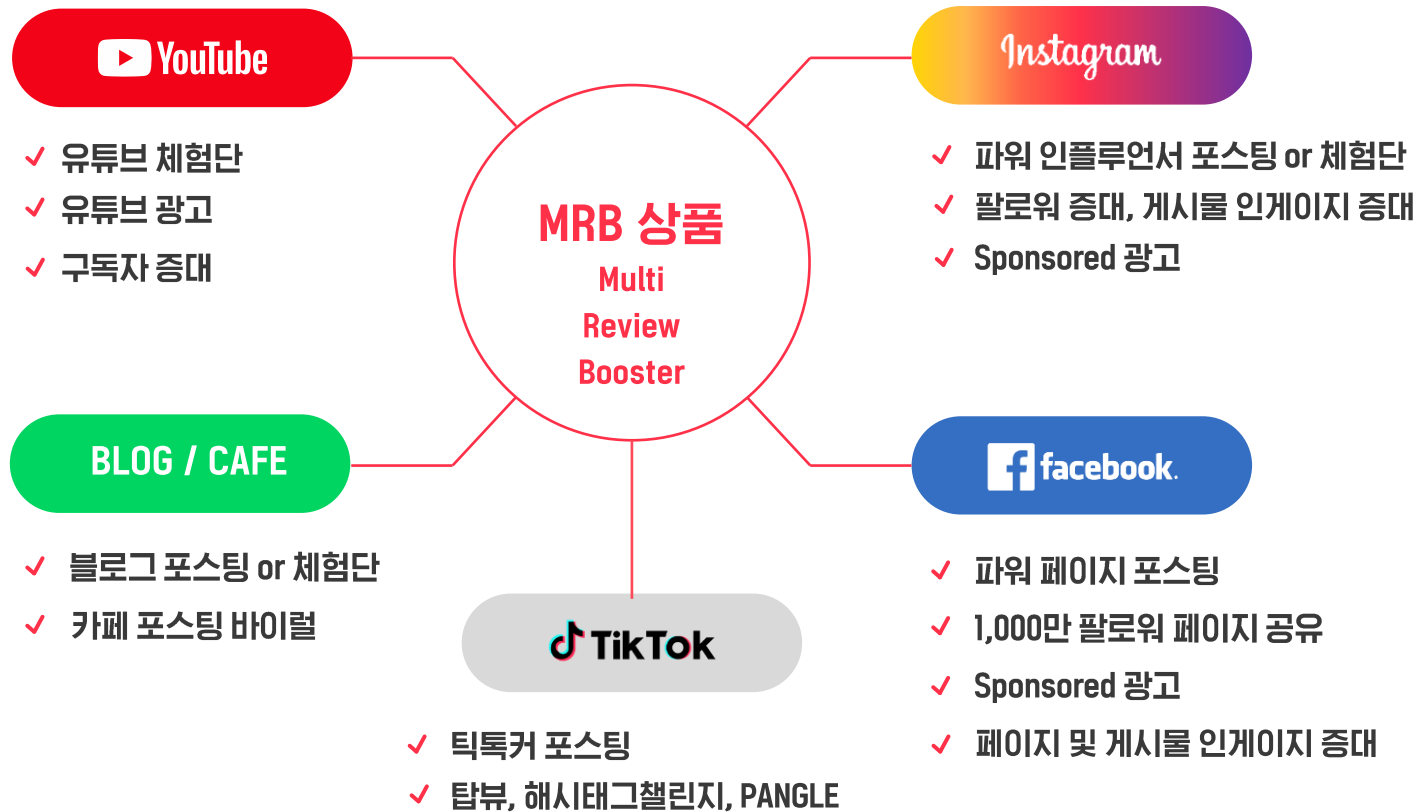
YouTube

✓ 유튜브 체험단
✓ 유튜브 광고
✓ 구독자 증대

Instagram

✓ 파워 인플루언서 포스팅 or 체험단
✓ 팔로워 증대, 게시물 인게이지 증대
✓ Sponsored 광고

MRB 상품
Multi
Review
Booster

BLOG / CAFE

✓ 블로그 포스팅 or 체험단
✓ 카페 포스팅 바이럴

facebook.

✓ 파워 페이지 포스팅
✓ 1,000만 팔로워 페이지 공유
✓ Sponsored 광고
✓ 페이지 및 게시물 인게이지 증대

TikTok

✓ 틱톡커 포스팅
✓ 탑뷰, 해시태그챌린지, PANGLE